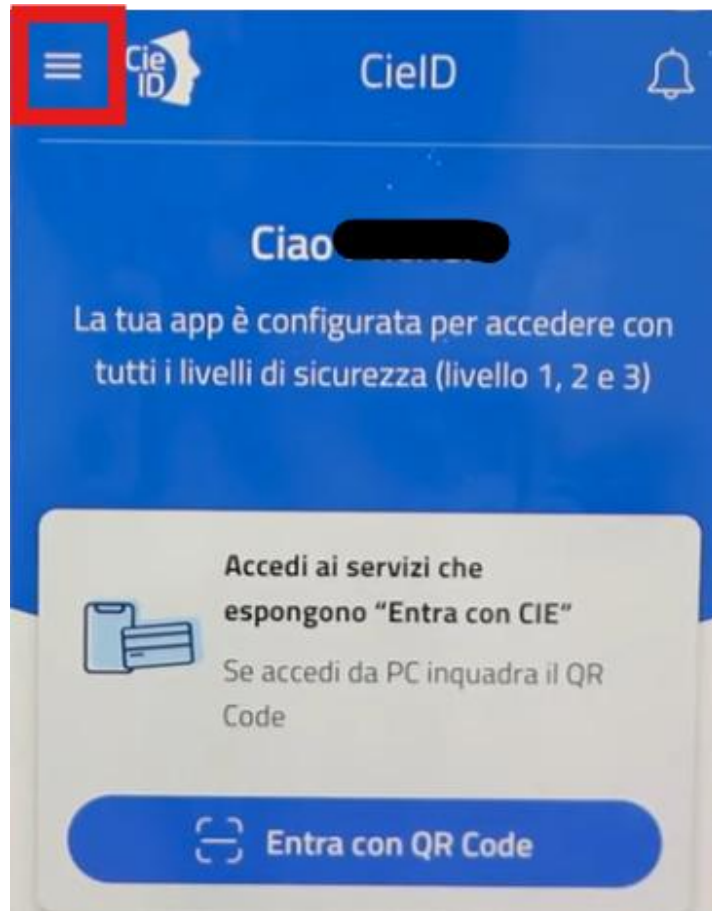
Cie ID

CieID

Ciao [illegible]

La tua app è configurata per accedere con tutti i livelli di sicurezza (livello 1, 2 e 3)

Accedi ai servizi che espongono "Entra con CIE"

Se accedi da PC inquadra il QR Code

Entra con QR Code